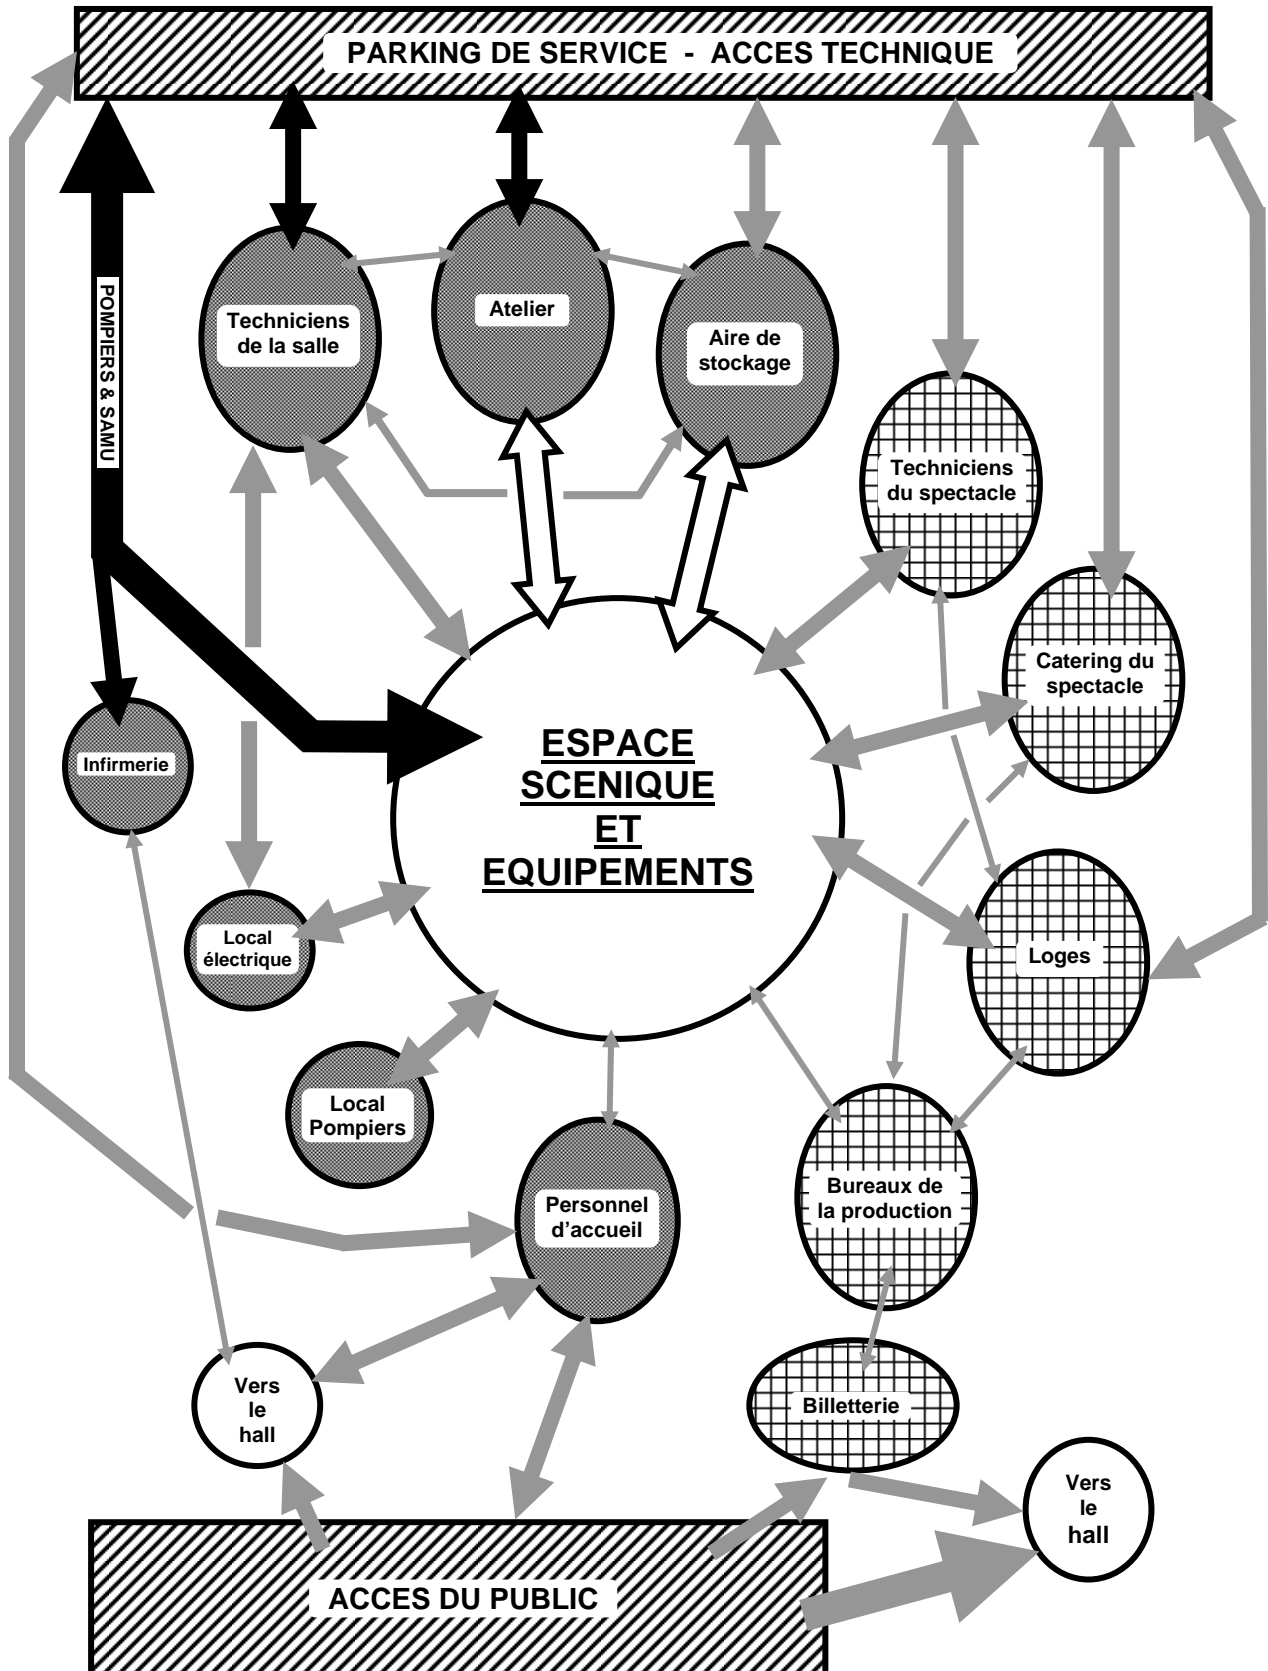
PARKING DE SERVICE - ACCES TECHNIQUE

POMPIERS & SAMU

Techniciens de la salle

Atelier

Aire de stockage

Techniciens du spectacle

Catering du spectacle

ESPACE SCENIQUE ET EQUIPEMENTS

Infirmerie

Local électrique

Loges

Local Pompiers

Personnel d'accueil

Bureaux de la production

Vers le hall

Billetterie

Vers le hall

ACCES DU PUBLIC